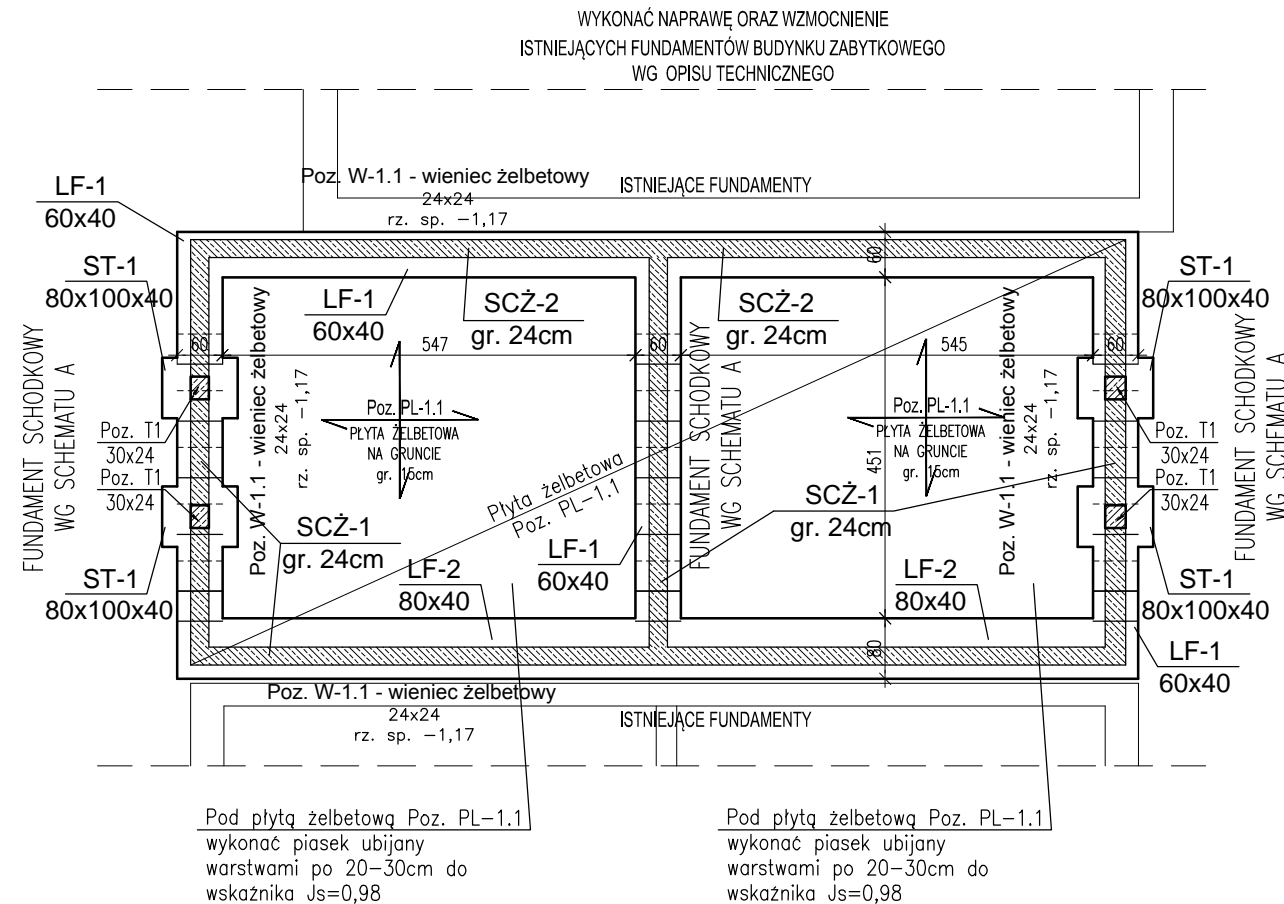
WYKONAĆ NAPRAWĘ ORAZ WZMOCNIENIE
ISTNIEJĄCYCH FUNDAMENTÓW BUDYNKU ZABYTKOWEGO
WG OPISU TECHNICZNEGO

Poz. W-1.1 - wieniec żelbetowy
24x24
rz. sp. −1,17

ISTNIEJĄCE FUNDAMENTY

LF-1
60x40

ST-1
80x100x40

LF-1
60x40

SCŻ-2
gr. 24cm

SCŻ-2
gr. 24cm

ST-1
80x100x40

60

60

547

60

545

60

Poz. W-1.1 - wieniec żelbetowy
24x24
rz. sp. −1,17

Poz. PL-1.1
PŁYTA ŻELBETOWA
NA GRUNCIE
gr. 15cm

FUNDAMENT SCHODKOWY
WG SCHEMATU A

Poz. PL-1.1
PŁYTA ŻELBETOWA
NA GRUNCIE
gr. 15cm

451

Poz. W-1.1 - wieniec żelbetowy
24x24
rz. sp. −1,17

FUNDAMENT SCHODKOWY
WG SCHEMATU A

Poz. T1
30x24
Poz. T1
30x24

Poz. T1
30x24
Poz. T1
30x24

FUNDAMENT SCHODKOWY
WG SCHEMATU A

Płyta żelbetowa
Poz. PL−1.1

SCŻ-1
gr. 24cm

SCŻ-1
gr. 24cm

LF-1
60x40

ST-1
80x100x40

LF-2
80x40

LF-2
80x40

ST-1
80x100x40

80

LF-1
60x40

Poz. W-1.1 - wieniec żelbetowy
24x24
rz. sp. −1,17

ISTNIEJĄCE FUNDAMENTY

Pod płytą żelbetową Poz. PL−1.1
wykonać piasek ubijany
warstwami po 20−30cm do
wskaźnika Js=0,98

Pod płytą żelbetową Poz. PL−1.1
wykonać piasek ubijany
warstwami po 20−30cm do
wskaźnika Js=0,98